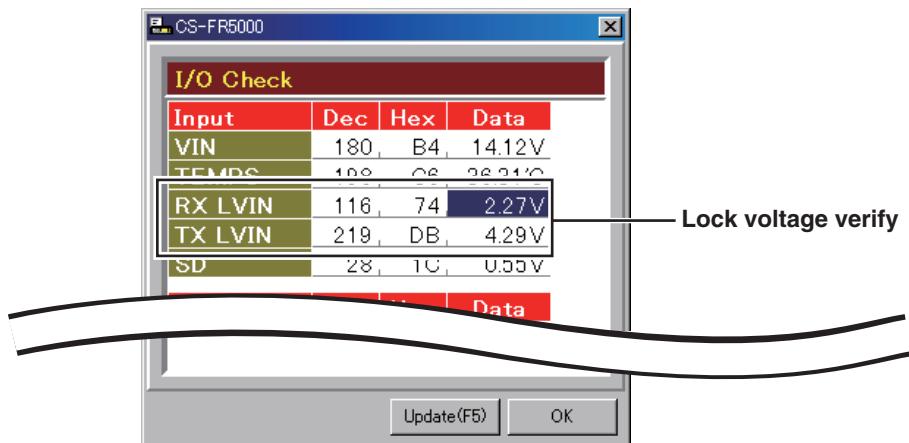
CS-FR5000

I/O Check

| Input | Dec | Hex | Data |
|---|---|---|---|
| VIN | 180, | B4, | 14.12V |
| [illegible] | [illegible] | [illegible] | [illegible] |
| RX LVIN | 116, | 74 | 2.27V |
| TX LVIN | 219, | DB, | 4.29V |
| SD | 28, | 1C, | 0.55V |

Lock voltage verify

Data

Update(F5)

OK